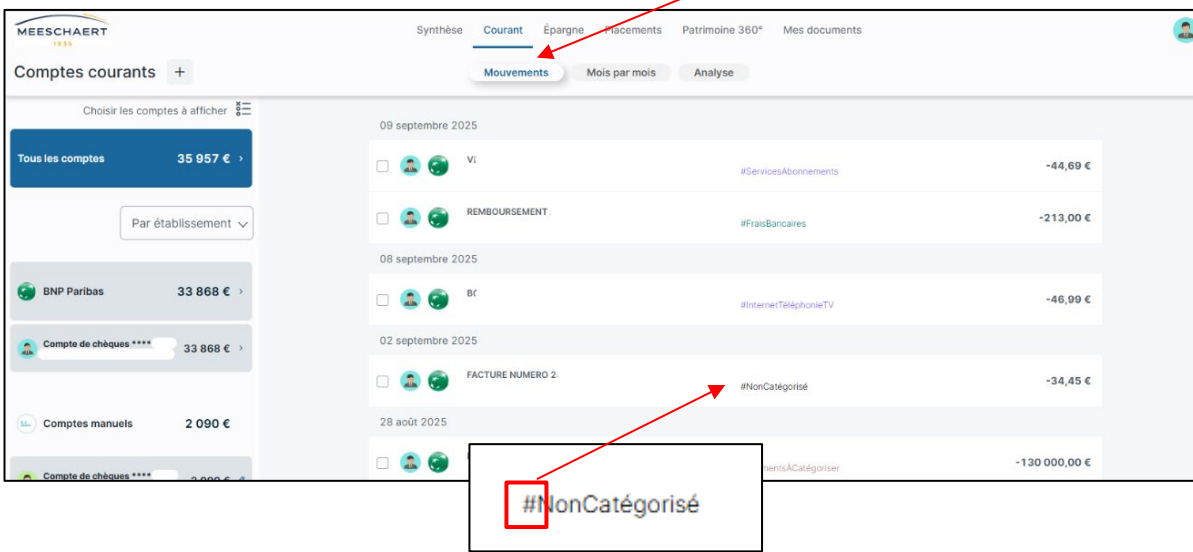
MEESCHAERT
1935

Synthèse Courant Épargne Placements Patrimoine 360° Mes documents

Comptes courants +

Mouvements Mois par mois Analyse

Choisir les comptes à afficher

Tous les comptes 35 957 € ›

Par établissement

BNP Paribas 33 868 € ›

Compte de chèques **** 33 868 € ›

Comptes manuels 2 090 €

Compte de chèques **** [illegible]

09 septembre 2025

VI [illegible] #ServicesAbonnements -44,69 €

REMBOURSEMENT. #FraisBancaires -213,00 €

08 septembre 2025

BC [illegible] #InternetTéléphonieTV -46,99 €

02 septembre 2025

FACTURE NUMERO 2. #NonCatégorisé -34,45 €

28 août 2025

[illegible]mentsÀCatégoriser -130 000,00 €

#NonCatégorisé